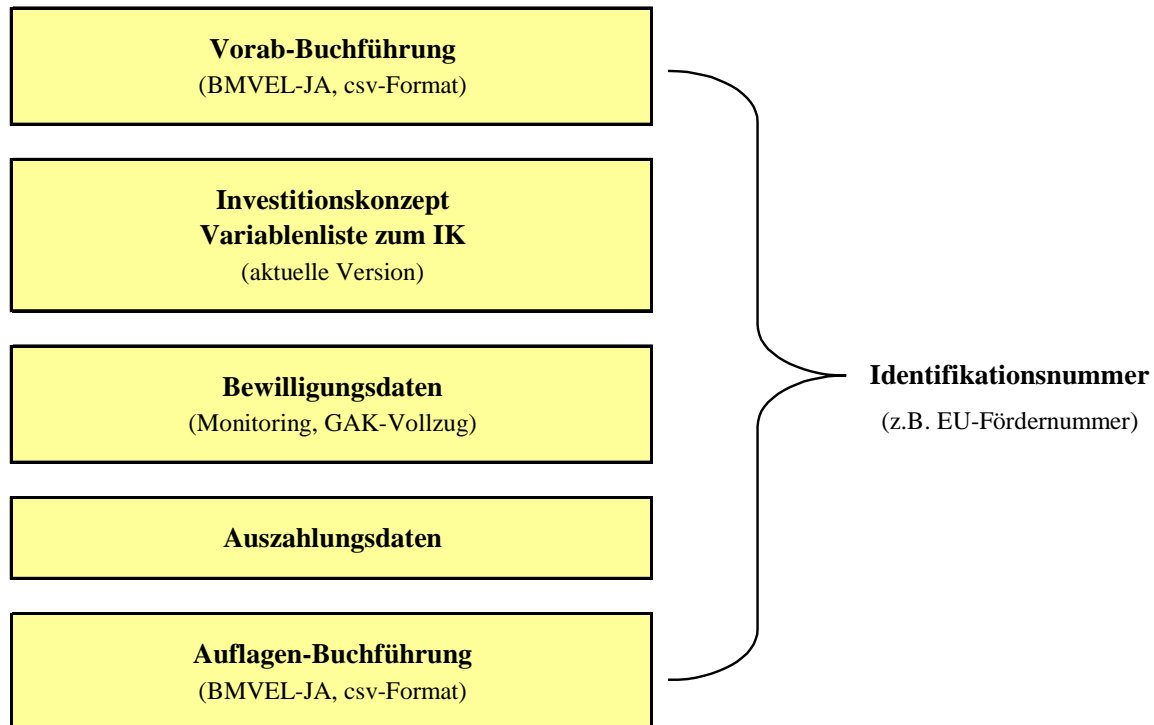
**Vorab-Buchführung**
(BMVEL-JA, csv-Format)

**Investitionskonzept**
**Variablenliste zum IK**
(aktuelle Version)

**Bewilligungsdaten**
(Monitoring, GAK-Vollzug)

**Auszahlungsdaten**

**Auflagen-Buchführung**
(BMVEL-JA, csv-Format)

**Identifikationsnummer**
(z.B. EU-Fördernummer)